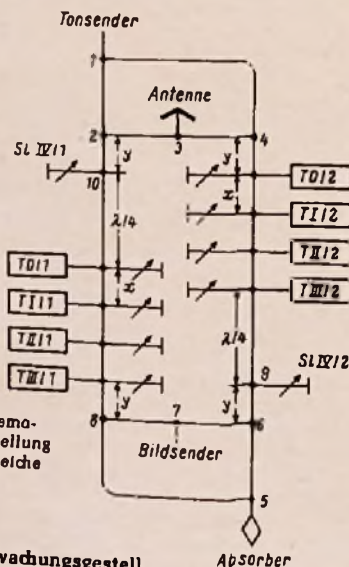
Tonsender

1

Antenne

2

3

4

Sl IV/1

y

y

10

TO/2

x

TI/2

λ/4

TII/2

TO/1

TIII/2

x

TI/1

TII/1

λ/4

Sl IV/2

9

TIII/1

y

y

ema-
ellung
eiche

8

7

6

Bildsender

5

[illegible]vachungsgestell

Absorber